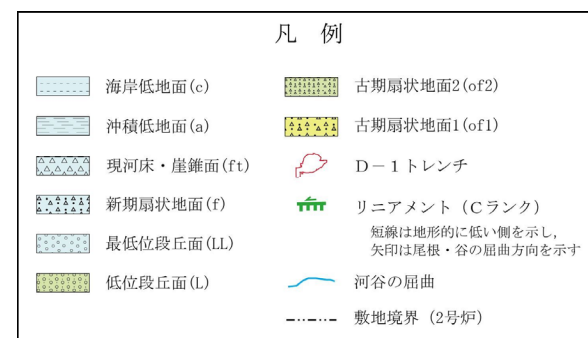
凡 例

海岸低地面(c)

沖積低地面(a)

現河床・崖錐面(ft)

新期扇状地面(f)

最低位段丘面(LL)

低位段丘面(L)

古期扇状地面2(of2)

古期扇状地面1(of1)

D－1トレンチ

リニアメント（Cランク）
短線は地形的に低い側を示し，矢印は尾根・谷の屈曲方向を示す

河谷の屈曲

敷地境界（2号炉）